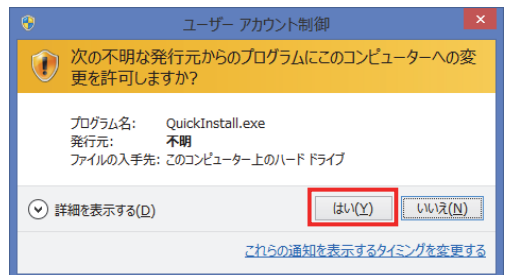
ユーザー アカウント制御

次の不明な発行元からのプログラムにこのコンピューターへの変更を許可しますか?

プログラム名: QuickInstall.exe
発行元: 不明
ファイルの入手先: このコンピューター上のハード ドライブ

詳細を表示する(D)

はい(Y)

いいえ(N)

これらの通知を表示するタイミングを変更する